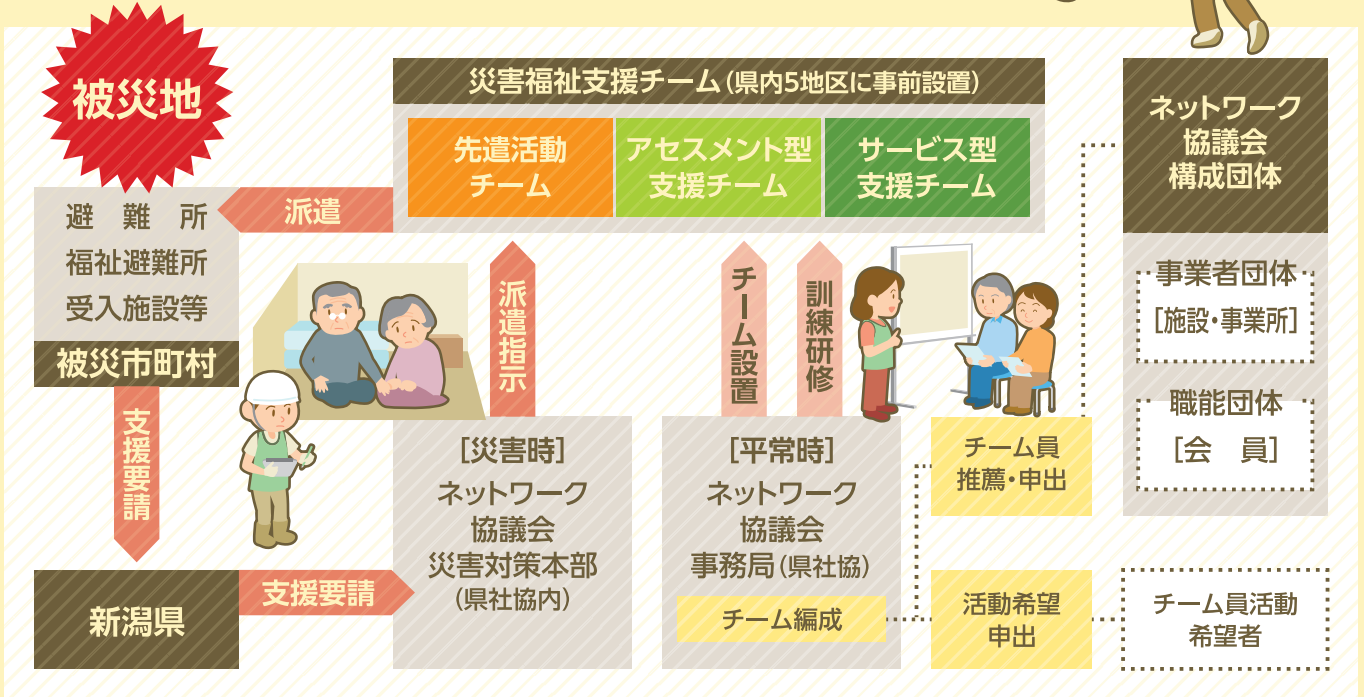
被災地

災害福祉支援チーム（県内5地区に事前設置）

先遣活動チーム

アセスメント型支援チーム

サービス型支援チーム

ネットワーク協議会構成団体

避難所
福祉避難所
受入施設等

派遣

被災市町村

派遣指示

チーム設置

訓練研修

事業者団体
［施設・事業所］

職能団体
［会　員］

支援要請

［災害時］
ネットワーク協議会
災害対策本部
（県社協内）

［平常時］
ネットワーク協議会
事務局（県社協）

チーム員推薦・申出

新潟県

支援要請

チーム編成

活動希望申出

チーム員活動希望者